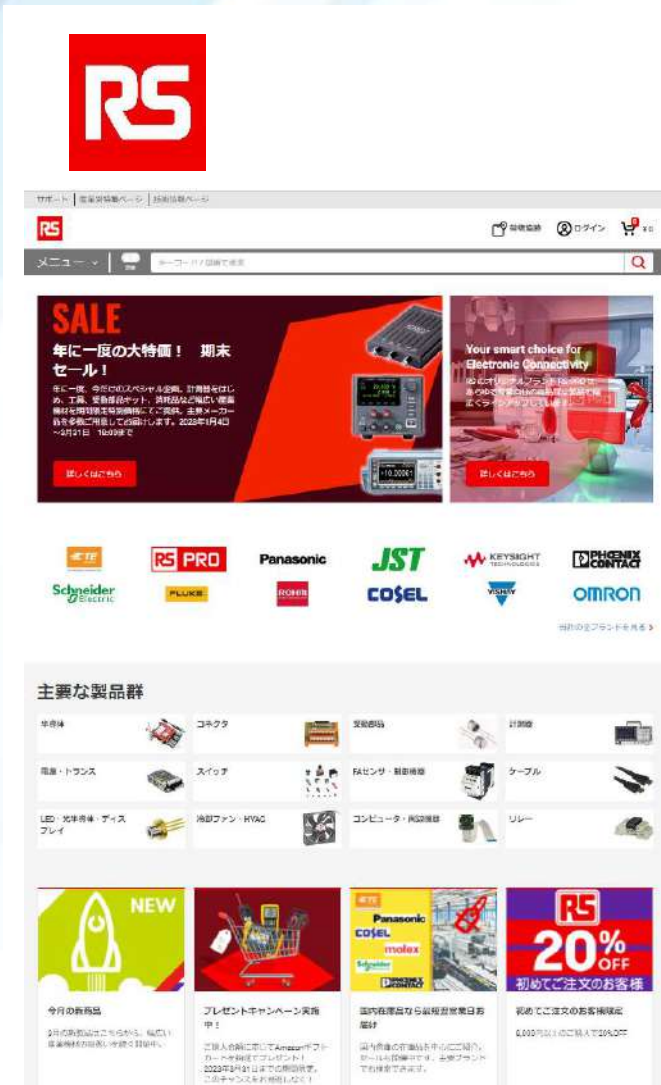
RS

サポート | 電気制御ページ | 技術情報ページ

RS

見積依頼 ログイン ¥0

メニュー キーワード / 品番で検索

SALE
年に一度の大特価！ 期末セール！
年に一度、今だけのスペシャル企画。計測器をはじめ、工具、受動部品セット、消耗品など幅広い商品を特別価格にてご提供。主要メーカー品を多数ご用意してお届けします。2023年1月4日～2月21日 18:00まで
詳しくはこちら

+10.00061

Your smart choice for Electronic Connectivity
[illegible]
詳しくはこちら

TE
RS PRO
Panasonic
JST
KEYSIGHT TECHNOLOGIES
PHOENIX CONTACT
Schneider Electric
FLUKE
ROHM
COSEL
VISHAY
OMRON
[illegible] >

主要な製品群

| 半導体 | コネクタ | 受動部品 | 計測器 |
|---|---|---|---|
| 電源・トランス | スイッチ | FAセンサ・制御機器 | ケーブル |
| LED・光半導体・ディスプレイ | 冷却ファン・HVAC | コンピュータ・周辺機器 | リレー |

NEW
今月の新商品
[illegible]

プレゼントキャンペーン実施中！
ご購入金額に応じてAmazonギフトカードを抽選でプレゼント！2023年3月31日までの期間限定。このチャンスをお見逃しなく！

TE Panasonic COSEL molex Schneider PHOENIX CONTACT
国内在庫品なら最短翌営業日お届け
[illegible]

RS 20% OFF
初めてご注文のお客様
初めてご注文のお客様限定
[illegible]